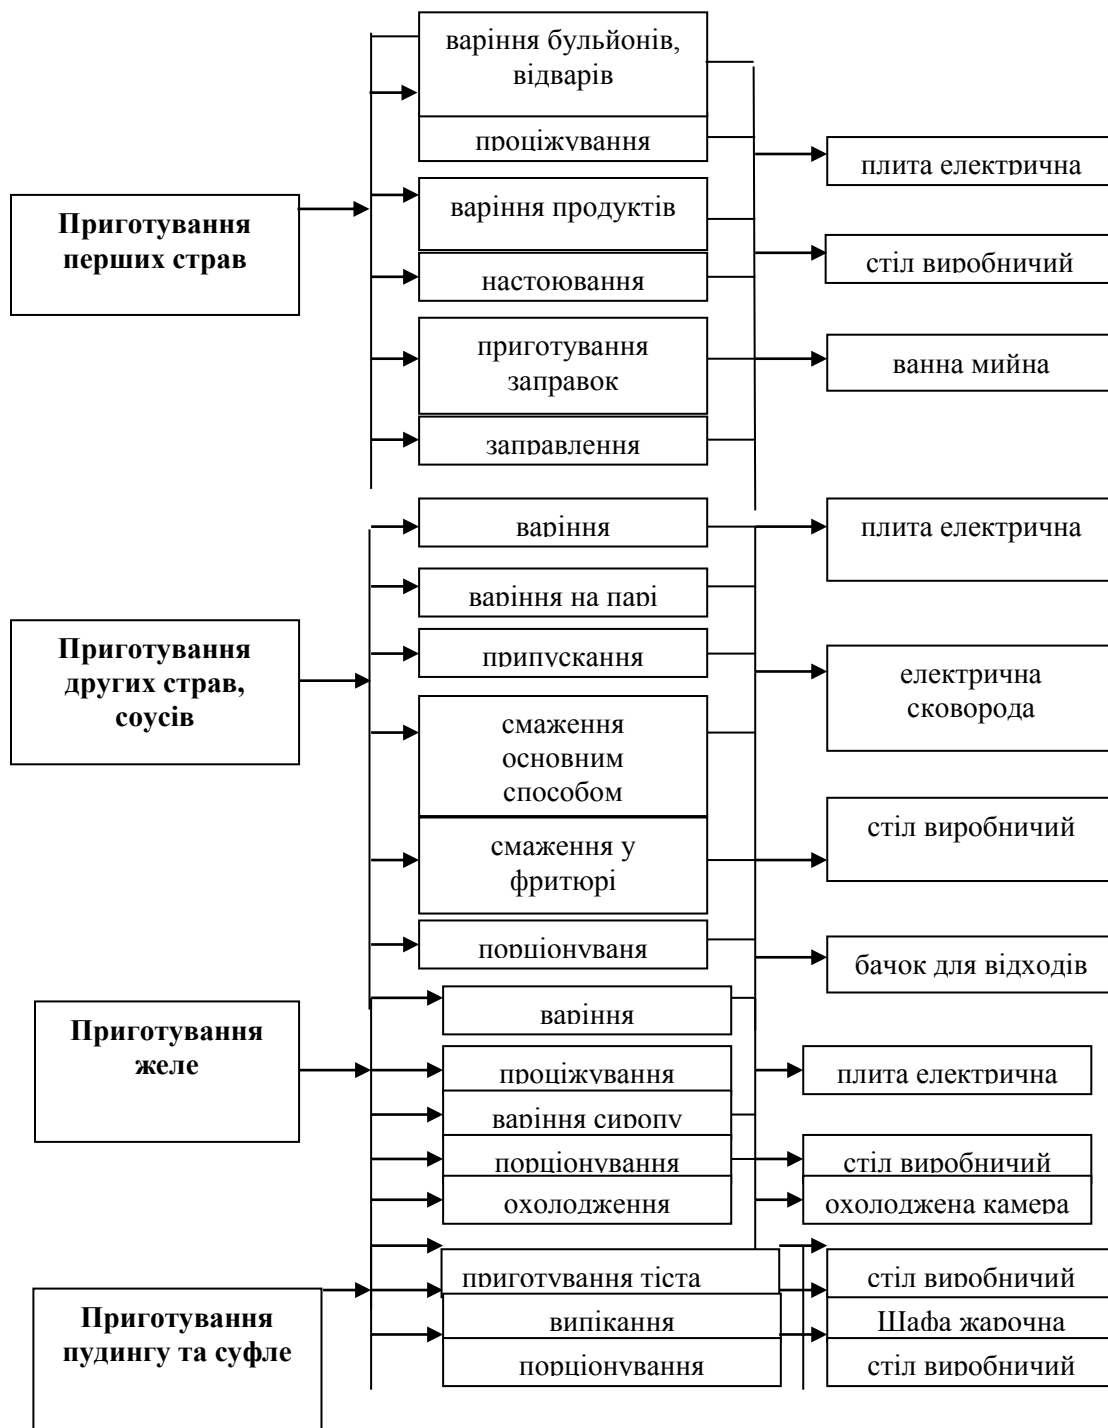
Приготування перших страв

варіння бульйонів, відварів

проціжування

варіння продуктів

настоювання

приготування заправок

заправлення

плита електрична

стіл виробничий

ванна мийна

Приготування других страв, соусів

варіння

варіння на парі

припускання

смаження основним способом

смаження у фритюрі

порціонуваня

плита електрична

електрична сковорода

стіл виробничий

бачок для відходів

Приготування желе

варіння

проціжування

варіння сиропу

порціонування

охолодження

плита електрична

стіл виробничий

охолоджена камера

Приготування пудингу та суфле

приготування тіста

випікання

порціонування

стіл виробничий

Шафа жарочна

стіл виробничий